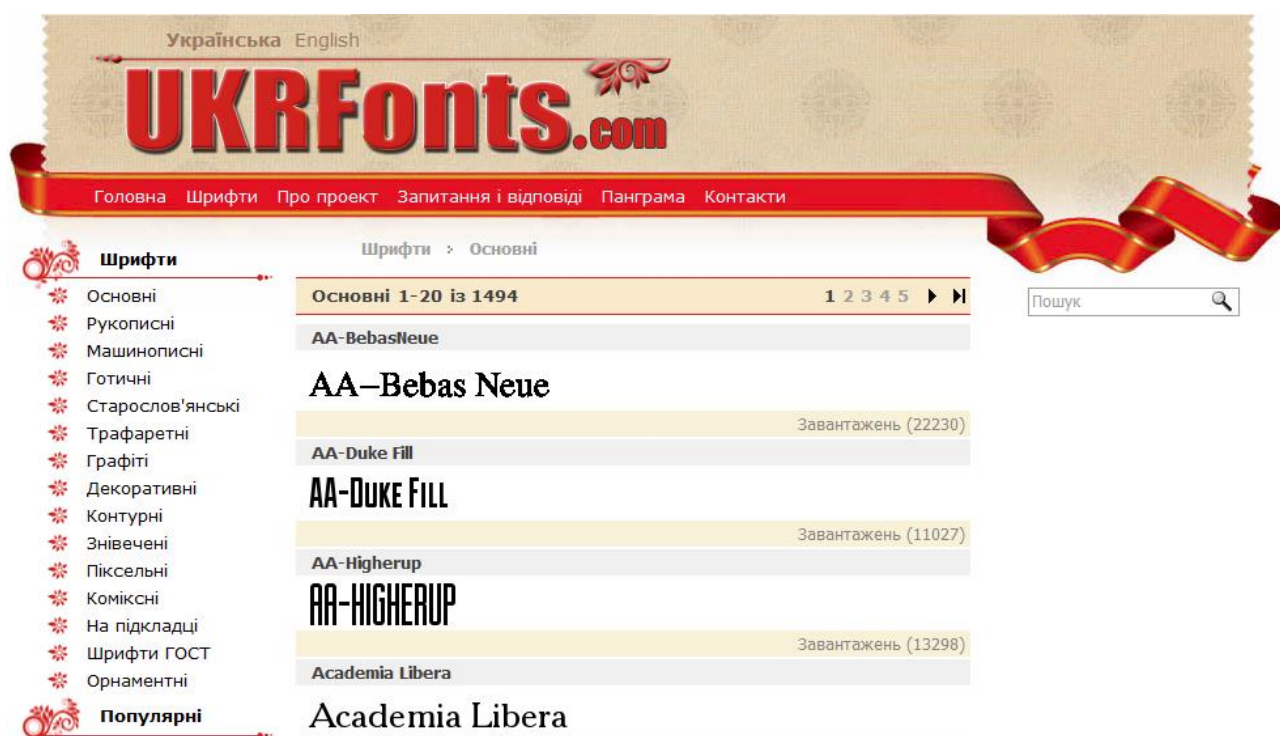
Українська English

UKRFonts.com

Головна Шрифти Про проект Запитання і відповіді Панграма Контакти

Шрифти
Основні
Рукописні
Машинописні
Готичні
Старослов'янські
Трафаретні
Графіті
Декоративні
Контурні
Знівечені
Піксельні
Коміксні
На підкладці
Шрифти ГОСТ
Орнаментні
Популярні

Шрифти › Основні

Основні 1-20 із 1494
1 2 3 4 5

Пошук

AA-BebasNeue
AA-Bebas Neue
Завантажень (22230)

AA-Duke Fill
AA-DUKE FILL
Завантажень (11027)

AA-Higherup
AA-HIGHERUP
Завантажень (13298)

Academia Libera
Academia Libera